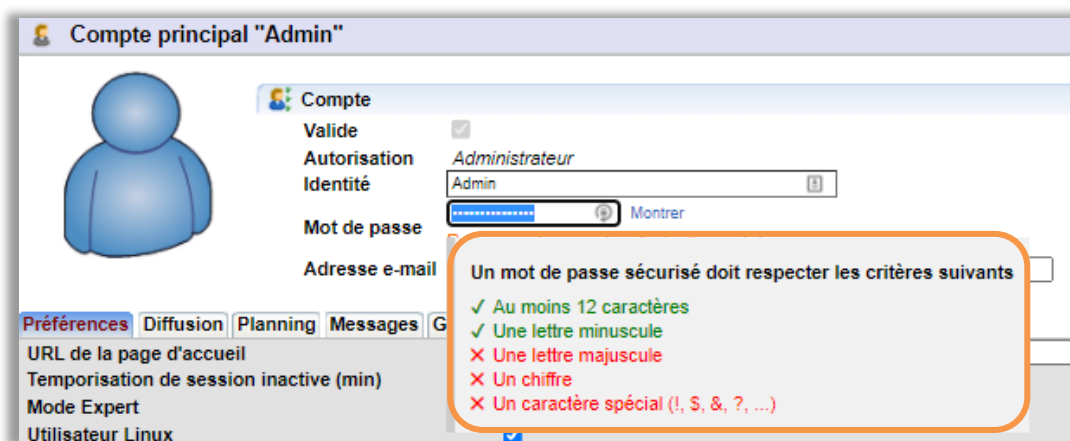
Compte principal "Admin"

Compte

Valide

Autorisation Administrateur

Identité Admin

Mot de passe Montrer

Adresse e-mail

Un mot de passe sécurisé doit respecter les critères suivants

✓ Au moins 12 caractères
✓ Une lettre minuscule
✕ Une lettre majuscule
✕ Un chiffre
✕ Un caractère spécial (!, $, &, ?, ...)

Préférences | Diffusion | Planning | Messages | G

URL de la page d'accueil
Temporisation de session inactive (min)
Mode Expert
Utilisateur Linux